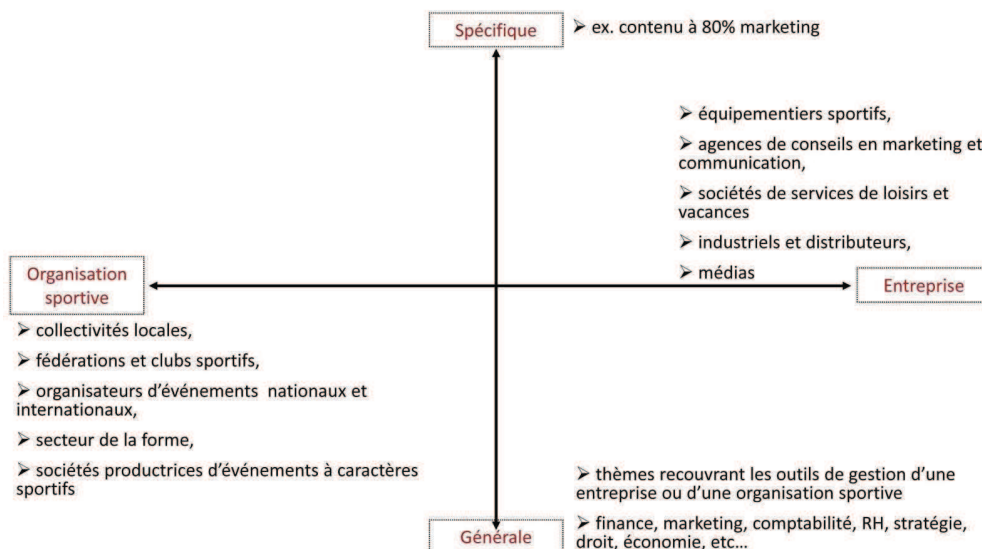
Spécifique

➢ ex. contenu à 80% marketing

➢ équipementiers sportifs,

➢ agences de conseils en marketing et communication,

➢ sociétés de services de loisirs et vacances

➢ industriels et distributeurs,

➢ médias

Organisation sportive

Entreprise

➢ collectivités locales,

➢ fédérations et clubs sportifs,

➢ organisateurs d'événements nationaux et internationaux,

➢ secteur de la forme,

➢ sociétés productrices d'événements à caractères sportifs

➢ thèmes recouvrant les outils de gestion d'une entreprise ou d'une organisation sportive

➢ finance, marketing, comptabilité, RH, stratégie, droit, économie, etc…

Générale